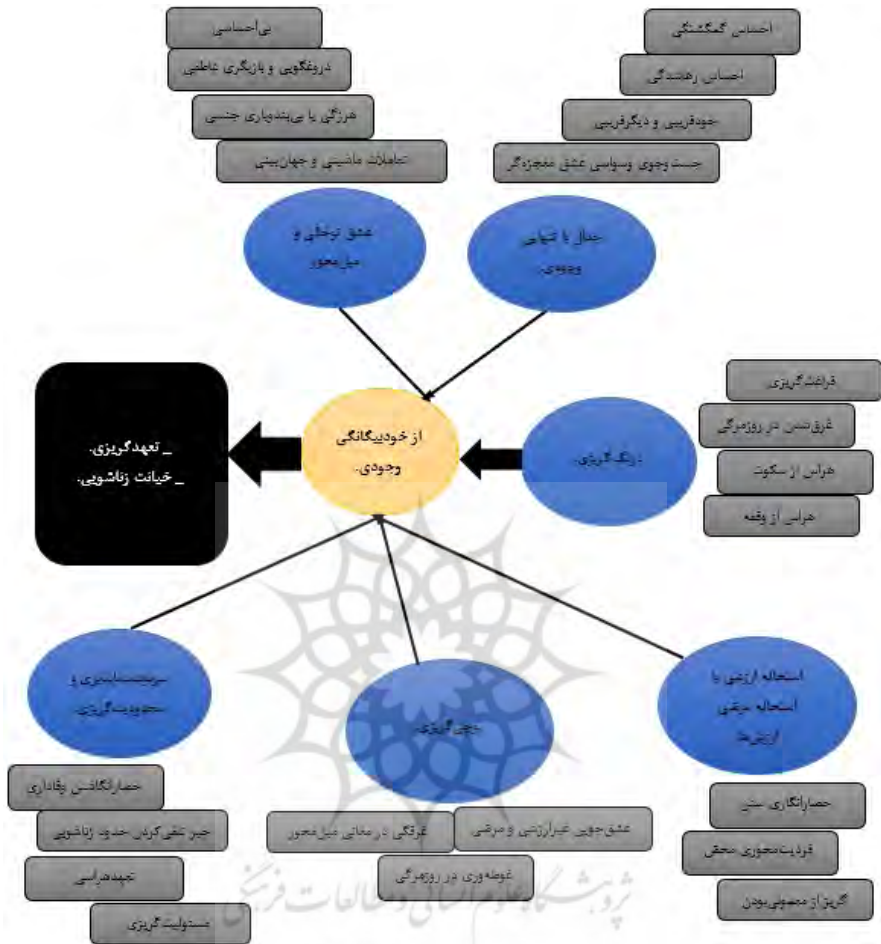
بی‌احساسی

دروغگویی و بازیگری عاطفی

هرزگی یا بی‌بندوباری جنسی

تمایلات ماشینی و جهان‌بینی

احساس گمگشتگی

احساس رهاشدگی

خودفریبی و دیگرفریبی

جست‌وجوی وسواسی عشق معجزه‌گر

عشق ترحمی و میل‌محور

جدال با تنهایی وجودی.

_ تعهدگریزی.
_ خیانت زناشویی.

از خودبیگانگی وجودی.

رنگ‌گریزی.

فراغت‌گریزی

غرق‌شدن در روزمرگی

هراس از سکوت

هراس از وقفه

سرگشته‌سازی و محدودیت‌گریزی.

معنی‌گریزی.

استحاله ارزشی یا استحاله حریقی ارزش‌ها

حصارانگاری وفاداری

جبر تلقی‌کردن حدود زناشویی

تعهدهراسی

مسئولیت‌گریزی

غرقگی در معنای میل‌محور

عشق‌جویی غیرارزشی و مرضی

غوطه‌وری در روزمرگی

حصارانگاری سنن

فردیت‌محوری محض

گریز از معمولی‌بودن

پژوهشگاه علوم انسانی و مطالعات فرهنگی